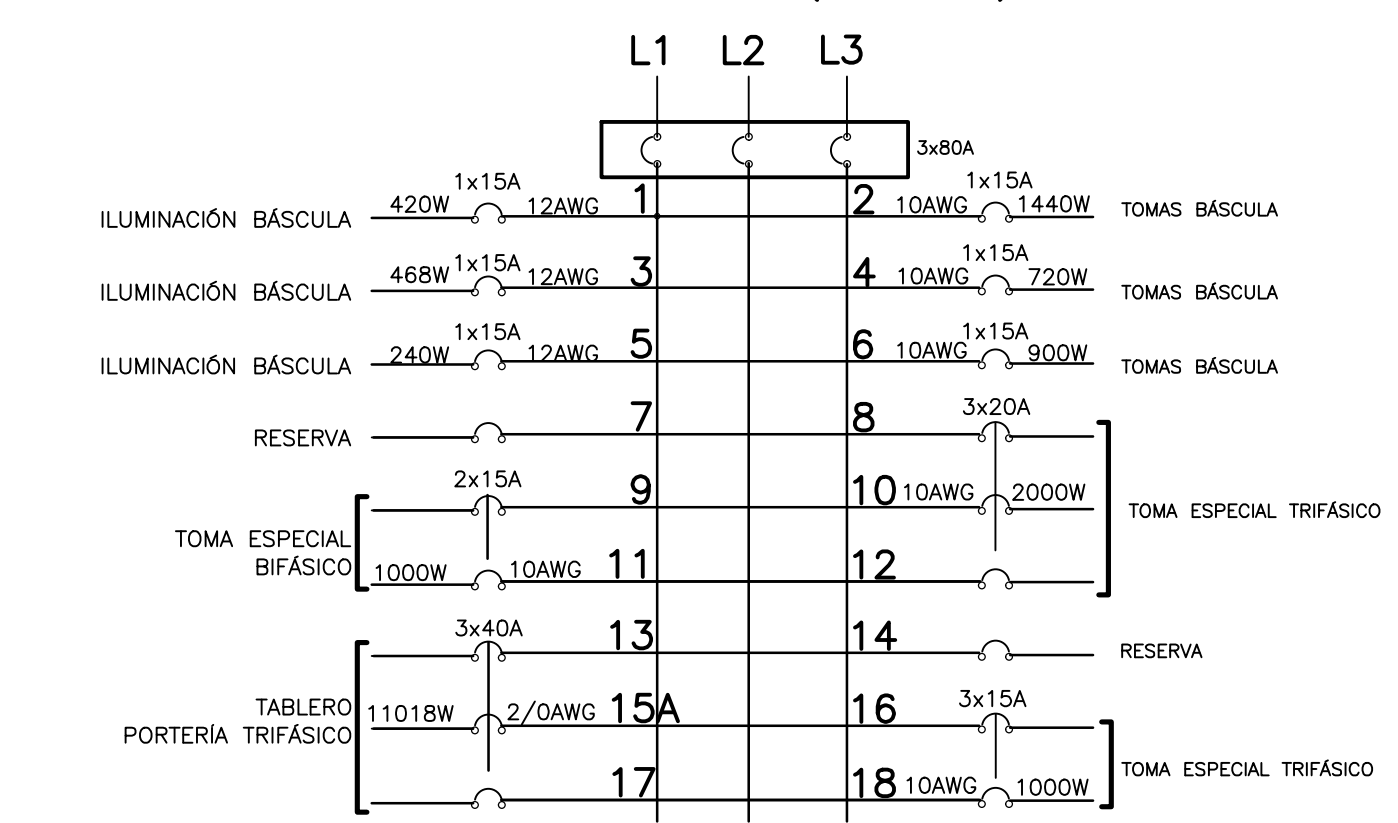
L1 L2 L3

3x80A

ILUMINACIÓN BÁSCULA 420W 1x15A 12AWG 1
2 10AWG 1x15A 1440W TOMAS BÁSCULA

ILUMINACIÓN BÁSCULA 468W 1x15A 12AWG 3
4 10AWG 1x15A 720W TOMAS BÁSCULA

ILUMINACIÓN BÁSCULA 240W 1x15A 12AWG 5
6 10AWG 1x15A 900W TOMAS BÁSCULA

RESERVA 7
8 3x20A

TOMA ESPECIAL BIFÁSICO 2x15A 9
10 10AWG 2000W TOMA ESPECIAL TRIFÁSICO

1000W 10AWG 11
12

3x40A 13
14 RESERVA

TABLERO PORTERÍA TRIFÁSICO 11018W 2/0AWG 15A
16 3x15A

17
18 10AWG 1000W TOMA ESPECIAL TRIFÁSICO